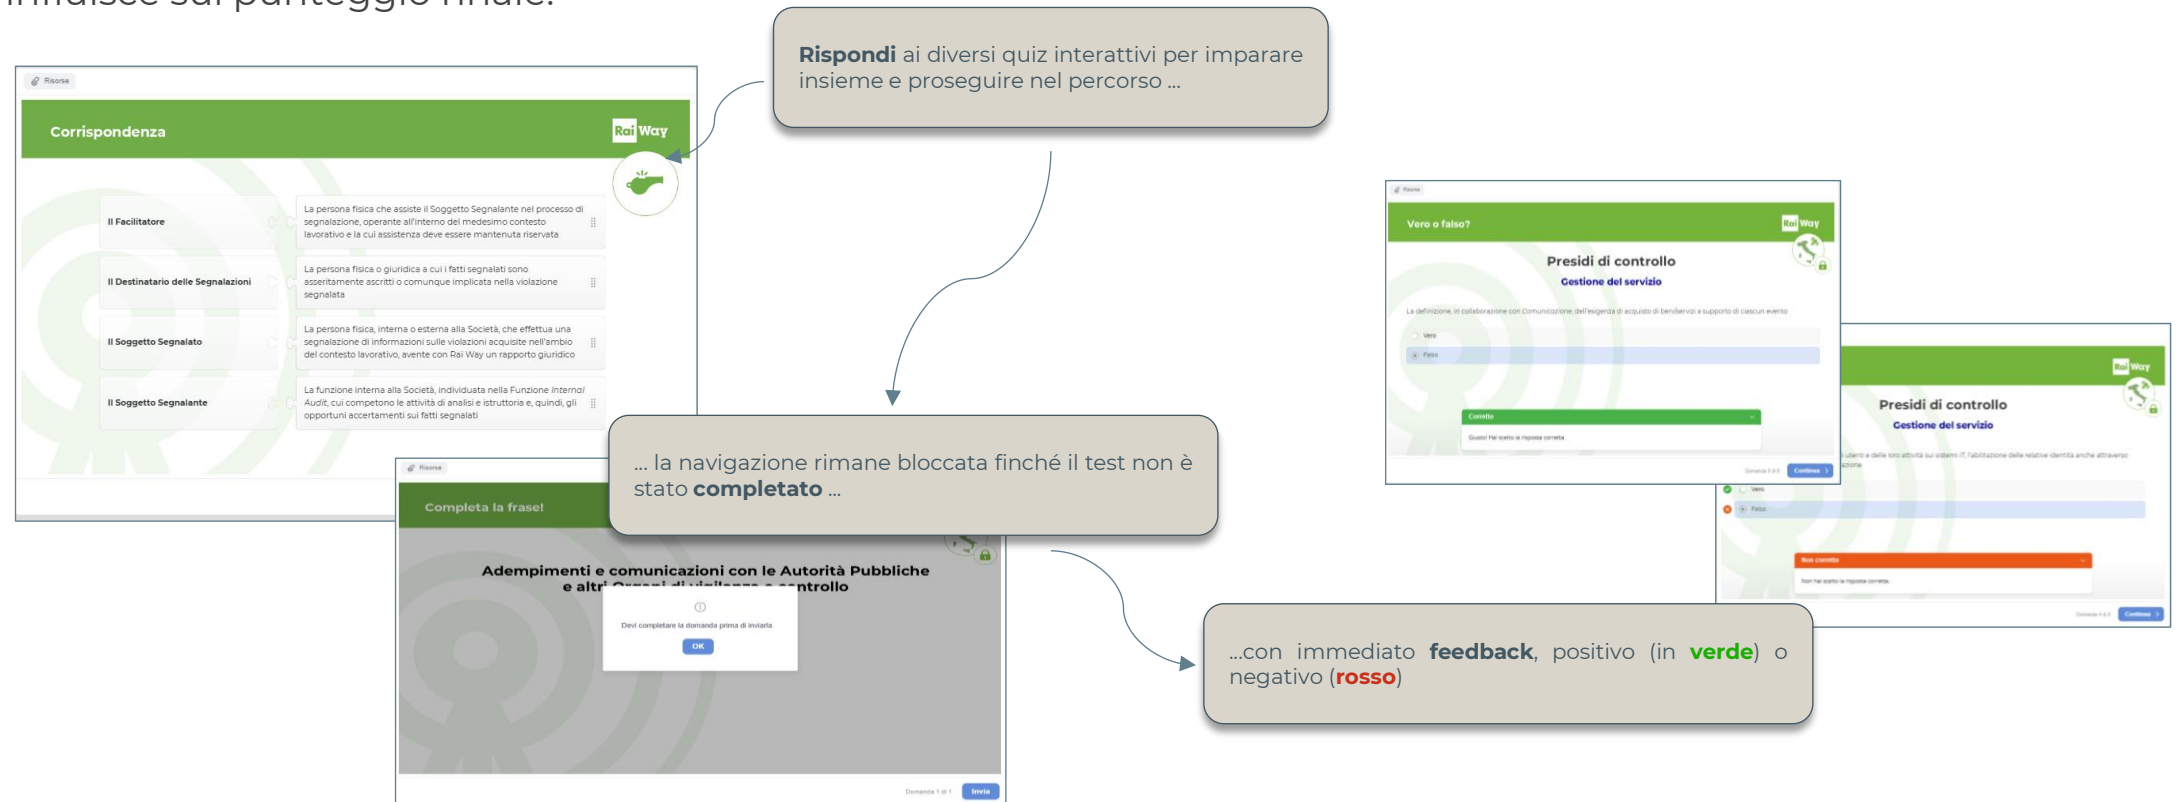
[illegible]

Rispondi ai diversi quiz interattivi per imparare insieme e proseguire nel percorso ...

Risorse

Corrispondenza

Rai Way

Il Facilitatore

La persona fisica che assiste il Soggetto Segnalante nel processo di segnalazione, operante all'interno del medesimo contesto lavorativo e la cui assistenza deve essere mantenuta riservata

Il Destinatario delle Segnalazioni

La persona fisica o giuridica a cui i fatti segnalati sono asseritamente ascritti o comunque implicata nella violazione segnalata

Il Soggetto Segnalato

La persona fisica, interna o esterna alla Società, che effettua una segnalazione di informazioni sulle violazioni acquisite nell'ambio del contesto lavorativo, avente con Rai Way un rapporto giuridico

Il Soggetto Segnalante

La funzione interna alla Società, individuata nella Funzione Internal Audit, cui competono le attività di analisi e istruttoria e, quindi, gli opportuni accertamenti sui fatti segnalati

Risorse

Vero o falso?

Rai Way

Presidi di controllo

Gestione del servizio

La definizione, in collaborazione con Comunicazione, dell'esigenza di acquisto di beni/servizi a supporto di ciascun evento

Vero

Falso

Corretto

Giusto! Hai scelto la risposta corretta.

Domanda 1 di 3

Continua

Rai Way

Presidi di controllo

Gestione del servizio

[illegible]

Vero

Falso

Non corretto

Non hai scelto la risposta corretta.

Domanda 1 di 3

Continua

Risorse

Completa la frase!

... la navigazione rimane bloccata finché il test non è stato completato ...

Adempimenti e comunicazioni con le Autorità Pubbliche e altri Organi di vigilanza e controllo

Devi completare la domanda prima di inviarla.

OK

Domanda 1 di 1

Invia

...con immediato feedback, positivo (in verde) o negativo (rosso)